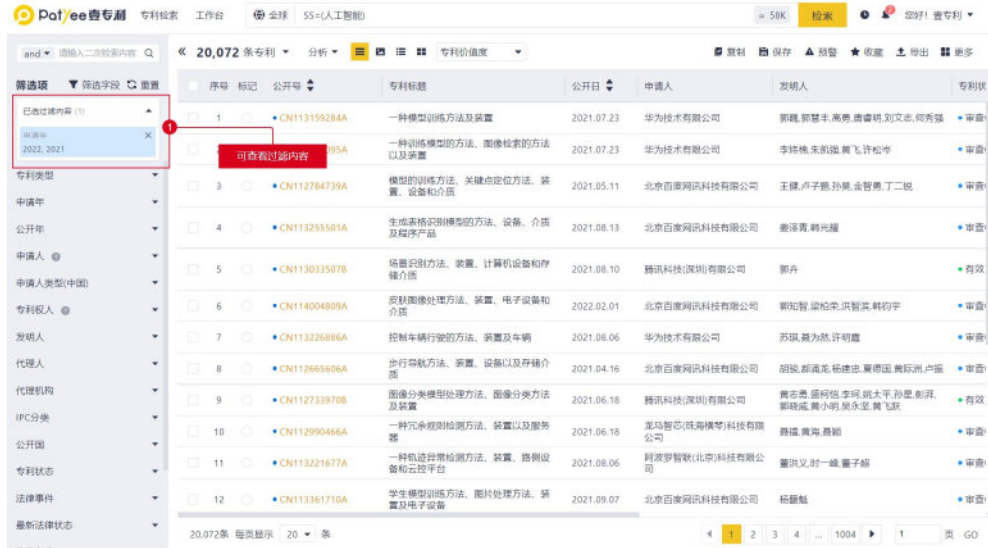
PatYee查专利 专利检索 工作台 全球 SS=(人工智能) ≈ 50K 检索 您好! 查专利

and 请输入二次检索内容

« 20,072 条专利 分析 专利价值度 复制 保存 预警 收藏 导出 更多

筛选项 筛选字段 重置

已选过滤内容 (1)
申请年
2022, 2021

可查看过滤内容

专利类型
申请年
公开年
申请人
申请人类型(中国)
专利权人
发明人
代理人
代理机构
IPC分类
公开国
专利状态
法律事件
最新法律状态

| 序号 | 标记 | 公开号 | 专利标题 | 公开日 | 申请人 | 发明人 | 专利状态 |
|---|---|---|---|---|---|---|---|
| 1 | | CN113159284A | 一种模型训练方法及装置 | 2021.07.23 | 华为技术有限公司 | 郭巍,郭慧丰,高勇,唐睿明,刘文志,何秀强 | 审查 |
| 2 | | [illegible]95A | 一种训练模型的方法、图像检索的方法以及装置 | 2021.07.23 | 华为技术有限公司 | 李炜楠,宋凯强,黄飞,许松岑 | 审查 |
| 3 | | CN112784739A | 模型的训练方法、关键点定位方法、装置、设备和介质 | 2021.05.11 | 北京百度网讯科技有限公司 | 王健,卢子鹏,孙昊,金智勇,丁二锐 | 审查 |
| 4 | | CN113255501A | 生成表格识别模型的方法、设备、介质及程序产品 | 2021.08.13 | 北京百度网讯科技有限公司 | 姜泽青,韩光耀 | 审查 |
| 5 | | CN113033507B | 场景识别方法、装置、计算机设备和存储介质 | 2021.08.10 | 腾讯科技(深圳)有限公司 | 郭卉 | 有效 |
| 6 | | CN114004809A | 皮肤图像处理方法、装置、电子设备和介质 | 2022.02.01 | 北京百度网讯科技有限公司 | 郭知智,梁柏荣,洪智滨,韩钧宇 | 审查 |
| 7 | | CN113226886A | 控制车辆行驶的方法、装置及车辆 | 2021.08.06 | 华为技术有限公司 | 苏琪,莫为然,许明霞 | 审查 |
| 8 | | CN112665606A | 步行导航方法、装置、设备以及存储介质 | 2021.04.16 | 北京百度网讯科技有限公司 | 胡骏,郝涌龙,杨建忠,夏德国,黄际洲,卢振 | 审查 |
| 9 | | CN112733970B | 图像分类模型处理方法、图像分类方法及装置 | 2021.06.18 | 腾讯科技(深圳)有限公司 | 黄志勇,盛柯恺,李珂,姚太平,孙星,彭湃,郭晓威,黄小明,吴永坚,黄飞跃 | 有效 |
| 10 | | CN112990466A | 一种冗余规则检测方法、装置以及服务器 | 2021.06.18 | 龙马智芯(珠海横琴)科技有限公司 | 薛镇,黄海,蔡毅 | 审查 |
| 11 | | CN113221677A | 一种轨迹异常检测方法、装置、路侧设备和云控平台 | 2021.08.06 | 阿波罗智联(北京)科技有限公司 | 董洪义,时一峰,董子超 | 审查 |
| 12 | | CN113361710A | 学生模型训练方法、图片处理方法、装置及电子设备 | 2021.09.07 | 北京百度网讯科技有限公司 | 杨馥魁 | 审查 |

20,072条 每页显示 20 条

1 2 3 4 ... 1004 1 页 GO